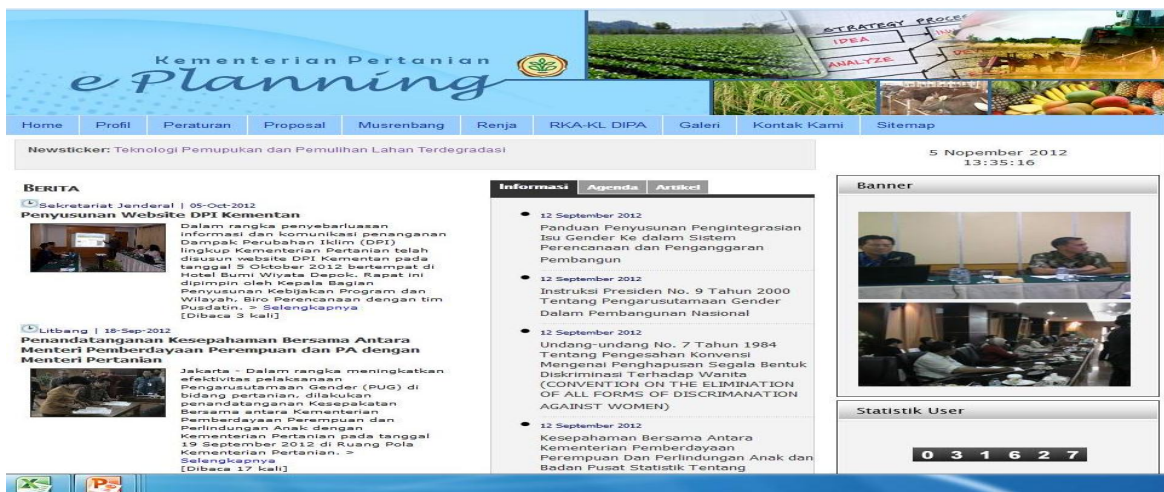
Kementerian Pertanian
e Planning

STRATEGY PROCES
IDEA
ANALYZE

Home | Profil | Peraturan | Proposal | Musrenbang | Renja | RKA-KL DIPA | Galeri | Kontak Kami | Sitemap

Newsticker: Teknologi Pemupukan dan Pemulihan Lahan Terdegradasi

5 Nopember 2012
13:35:16

BERITA

Sekretariat Jenderal | 05-Oct-2012
Penyusunan Website DPI Kementan

Dalam rangka penyebarluasan informasi dan komunikasi penanganan Dampak Perubahan Iklim (DPI) lingkup Kementerian Pertanian telah disusun website DPI Kementan pada tanggal 5 Oktober 2012 bertempat di Hotel Bumi Wiyata Depok. Rapat ini dipimpin oleh Kepala Bagian Penyusunan Kebijakan Program dan Wilayah, Biro Perencanaan dengan tim Pusdatin. > Selengkapnya
[Dibaca 3 kali]

Litbang | 18-Sep-2012
Penandatanganan Kesepahaman Bersama Antara Menteri Pemberdayaan Perempuan dan PA dengan Menteri Pertanian

Jakarta - Dalam rangka meningkatkan efektivitas pelaksanaan Pengarusutamaan Gender (PUG) di bidang pertanian, dilakukan penandatanganan Kesepakatan Bersama antara Kementerian Pemberdayaan Perempuan dan Perlindungan Anak dengan Kementerian Pertanian pada tanggal 19 September 2012 di Ruang Pola Kementerian Pertanian. > Selengkapnya
[Dibaca 17 kali]

Informasi | Agenda | Artikel

12 September 2012
Panduan Penyusunan Pengintegrasian Isu Gender Ke dalam Sistem Perencanaan dan Penganggaran Pembangun

12 September 2012
Instruksi Presiden No. 9 Tahun 2000 Tentang Pengarusutamaan Gender Dalam Pembangunan Nasional

12 September 2012
Undang-undang No. 7 Tahun 1984 Tentang Pengesahan Konvensi Mengenai Penghapusan Segala Bentuk Diskriminasi Terhadap Wanita (CONVENTION ON THE ELIMINATION OF ALL FORMS OF DISCRIMANATION AGAINST WOMEN)

12 September 2012
Kesepahaman Bersama Antara Kementerian Pemberdayaan Perempuan Dan Perlindungan Anak dan Badan Pusat Statistik Tentang

Banner

Statistik User

0 3 1 6 2 7